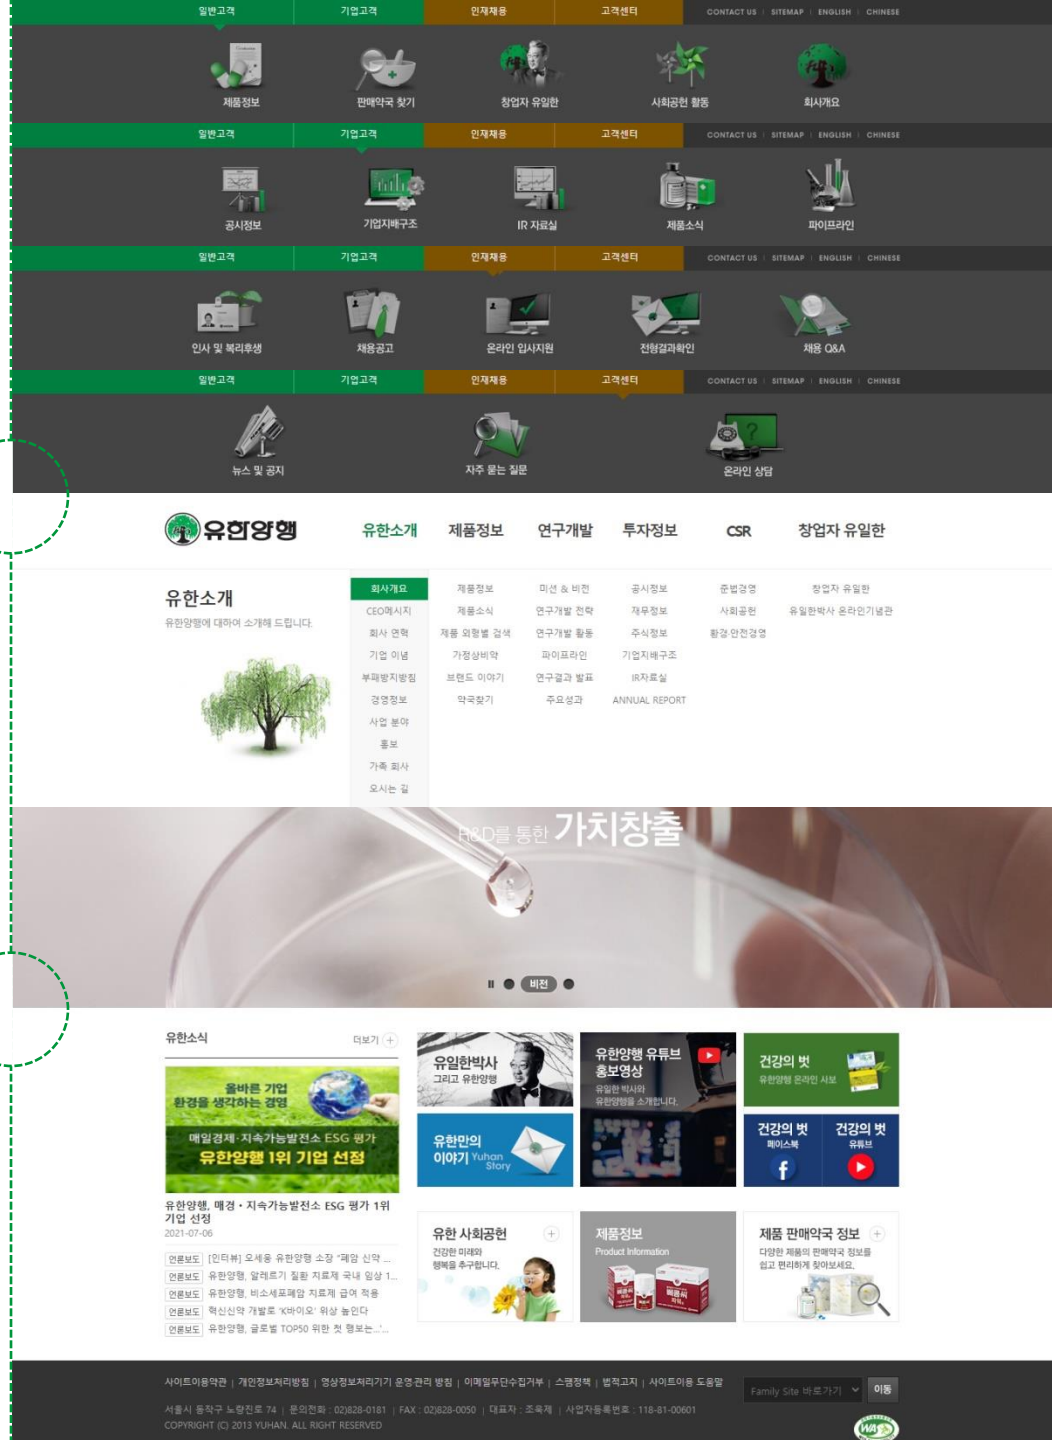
일반고객 기업고객 인재채용 고객센터 CONTACT US | SITEMAP | ENGLISH | CHINESE

제품정보 판매약국 찾기 창업자 유일한 사회공헌 활동 회사개요

일반고객 기업고객 인재채용 고객센터 CONTACT US | SITEMAP | ENGLISH | CHINESE

공시정보 기업지배구조 IR 자료실 제품소식 파이프라인

일반고객 기업고객 인재채용 고객센터 CONTACT US | SITEMAP | ENGLISH | CHINESE

인사 및 복리후생 채용공고 온라인 입사지원 전형결과확인 채용 Q&A

일반고객 기업고객 인재채용 고객센터 CONTACT US | SITEMAP | ENGLISH | CHINESE

뉴스 및 공지 자주 묻는 질문 온라인 상담

유한양행 유한소개 제품정보 연구개발 투자정보 CSR 창업자 유일한

유한소개
유한양행에 대하여 소개해 드립니다.

회사개요 CEO메시지 회사 연혁 기업 이념 부패방지방침 경영정보 사업 분야 홍보 가족 회사 오시는 길
제품정보 제품소식 제품 외형별 검색 가정상비약 브랜드 이야기 약국찾기
미션 & 비전 연구개발 전략 연구개발 활동 파이프라인 연구결과 발표 주요성과
공시정보 재무정보 주식정보 기업지배구조 IR자료실 ANNUAL REPORT
준법경영 사회공헌 환경·안전경영
창업자 유일한 유일한박사 온라인기념관

R&D를 통한 가치창출

비전

유한소식 더보기
올바른 기업 환경을 생각하는 경영
매일경제·지속가능발전소 ESG 평가 유한양행 1위 기업 선정
유한양행, 매경·지속가능발전소 ESG 평가 1위 기업 선정
2021-07-06
언론보도 [인터뷰] 오세웅 유한양행 소장 "폐암 신약 ...
언론보도 유한양행, 알레르기 질환 치료제 국내 임상 1...
언론보도 유한양행, 비소세포폐암 치료제 급여 적용
언론보도 혁신신약 개발로 'K바이오' 위상 높인다
언론보도 유한양행, 글로벌 TOP50 위한 첫 행보는...'...

유일한박사 그리고 유한양행
유한만의 이야기 Yuhan Story
유한양행 유튜브 홍보영상 유일한 박사와 유한양행을 소개합니다.
건강의 벗 유한양행 온라인 사보
건강의 벗 페이스북
건강의 벗 유튜브
유한 사회공헌 건강한 미래와 행복을 추구합니다.
제품정보 Product Information
제품 판매약국 정보 다양한 제품의 판매약국 정보를 쉽고 편리하게 찾아보세요.

사이트이용약관 | 개인정보처리방침 | 영상정보처리기기 운영·관리 방침 | 이메일무단수집거부 | 스팸정책 | 법적고지 | 사이트이용 도움말
Family Site 바로가기 이동
서울시 동작구 노량진로 74 | 문의전화 : 02)828-0181 | FAX : 02)828-0050 | 대표자 : 조욱제 | 사업자등록번호 : 118-81-00601
COPYRIGHT (C) 2013 YUHAN. ALL RIGHT RESERVED